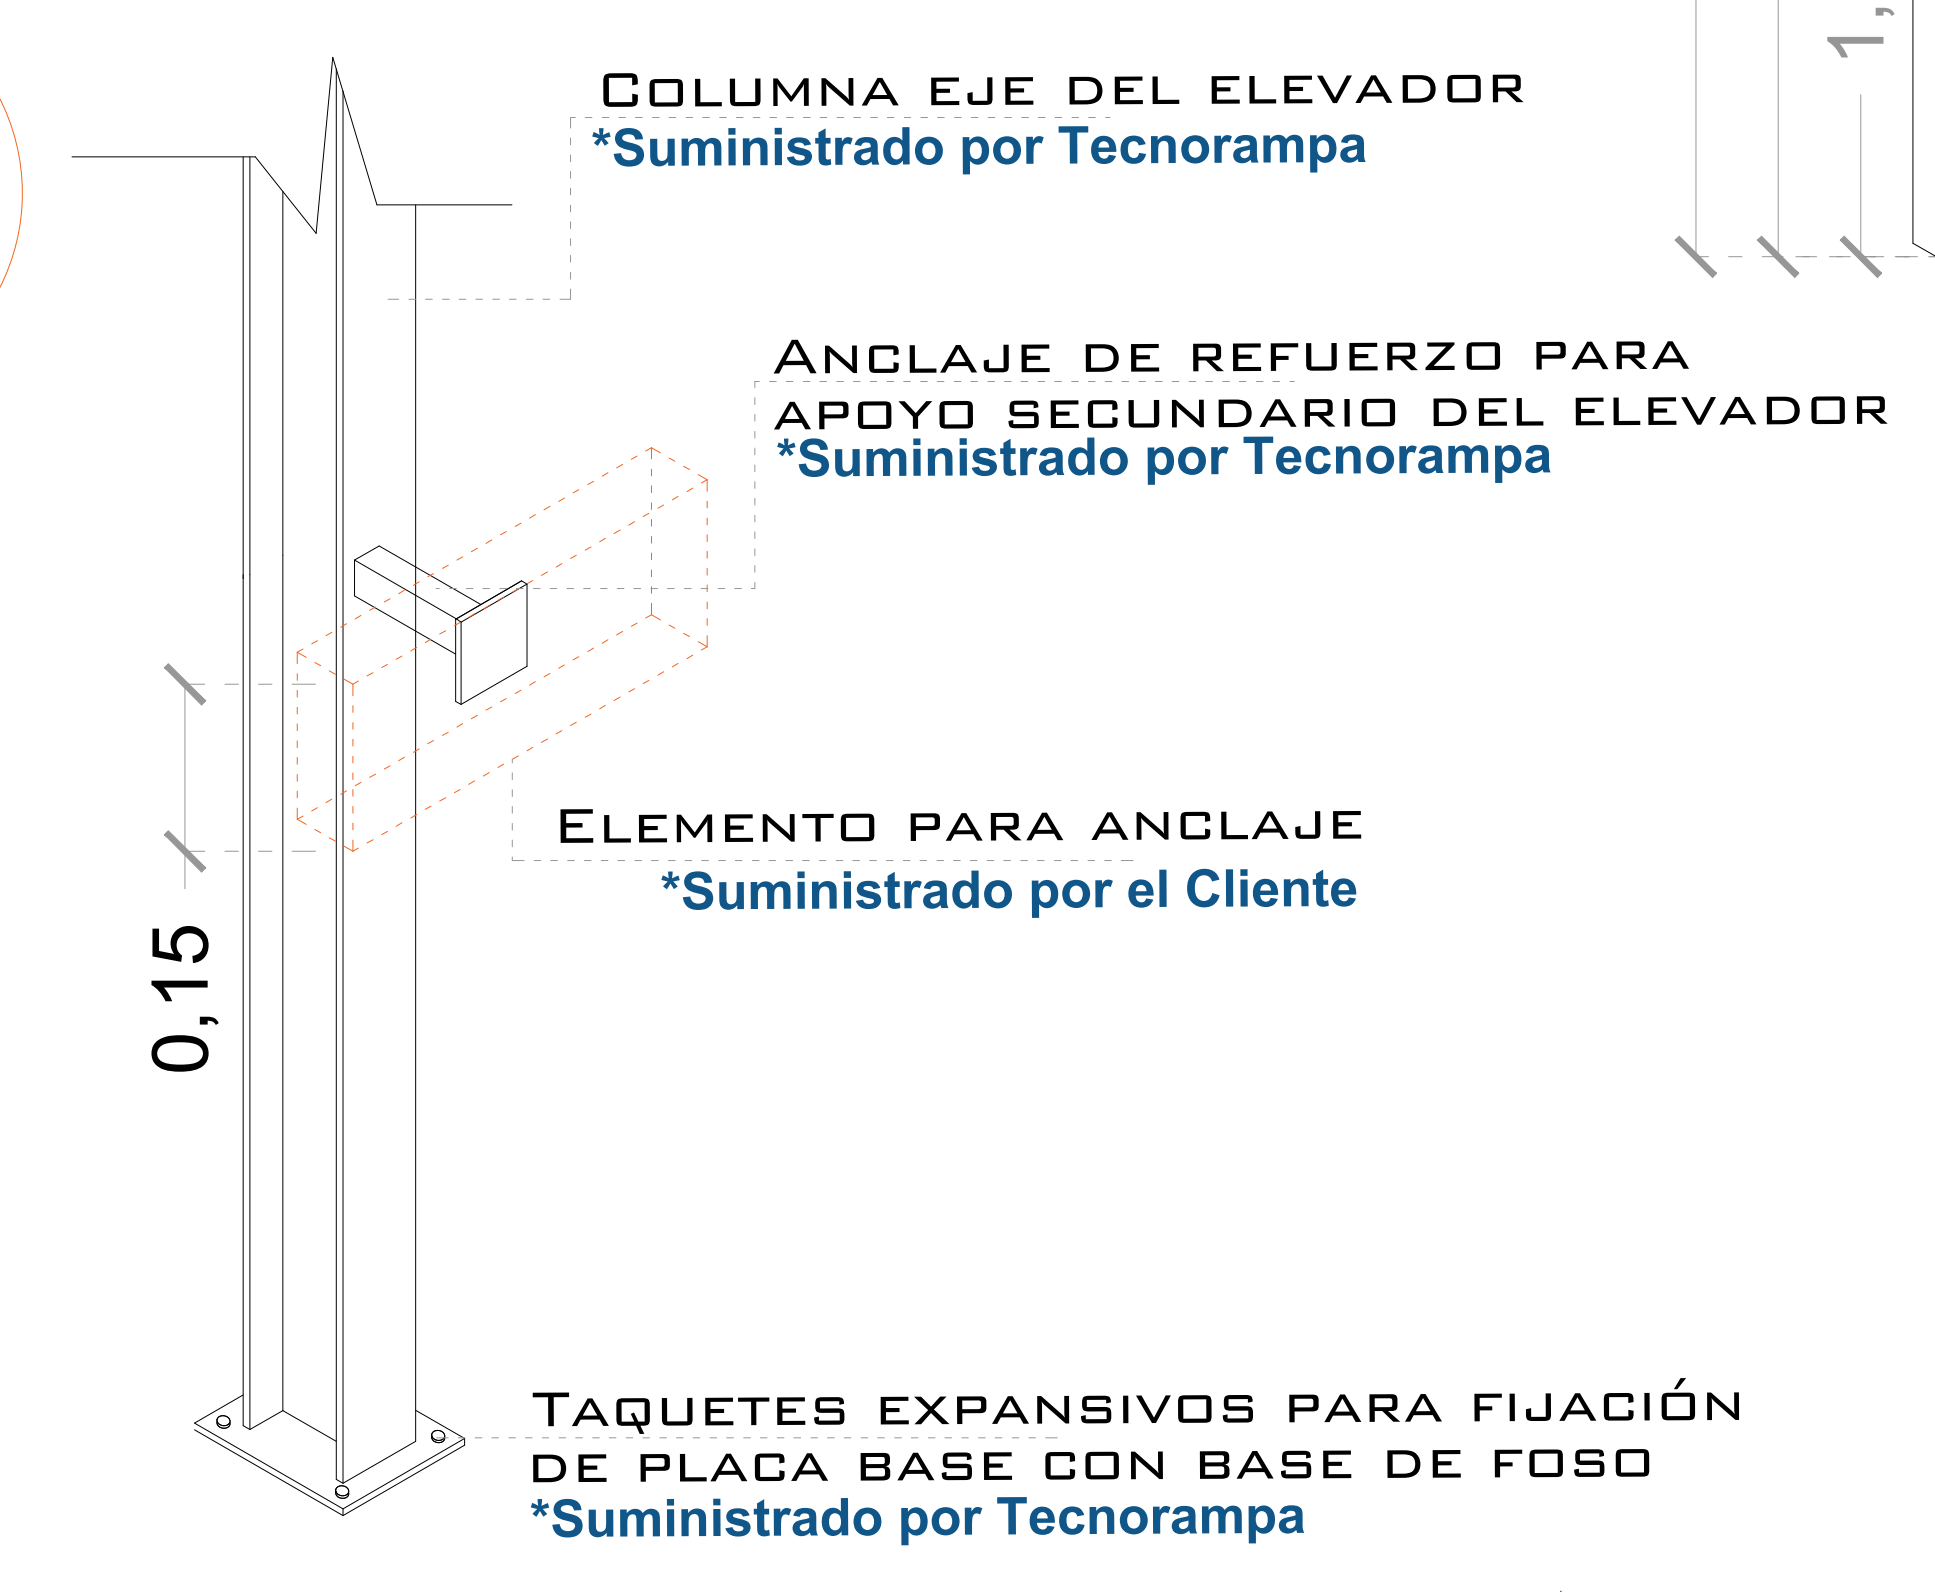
Columna eje del elevador
*Suministrado por Tecnorampa

1,

Anclaje de refuerzo para apoyo secundario del elevador
*Suministrado por Tecnorampa

Elemento para anclaje
*Suministrado por el Cliente

0,15

Taquetes expansivos para fijación de placa base con base de foso
*Suministrado por Tecnorampa